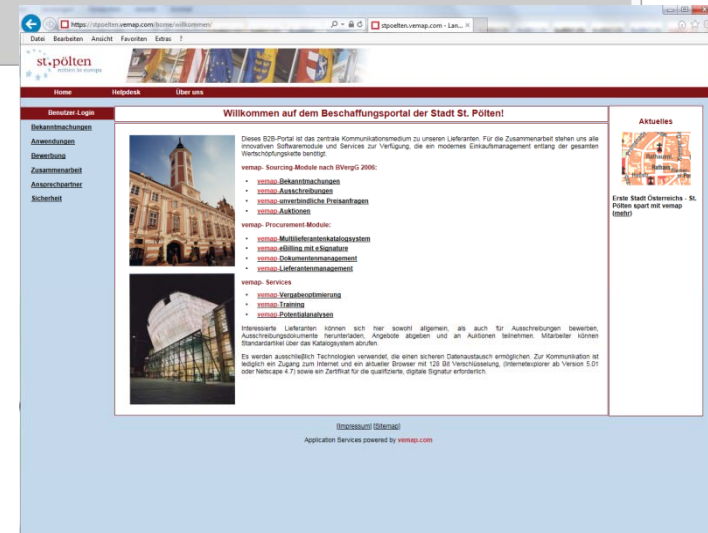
https://stpoelten.vemap.com/home/willkommen/
stpoelten.vemap.com - Lan...
Datei Bearbeiten Ansicht Favoriten Extras ?

st.pölten
mitten in europa

Home Helpdesk Über uns

Benutzer-Login
Bekanntmachungen
Anwendungen
Bewerbung
Zusammenarbeit
Ansprechpartner
Sicherheit

Willkommen auf dem Beschaffungsportal der Stadt St. Pölten!

Dieses B2B-Portal ist das zentrale Kommunikationsmedium zu unseren Lieferanten. Für die Zusammenarbeit stehen uns alle innovativen Softwaremodule und Services zur Verfügung, die ein modernes Einkaufsmanagement entlang der gesamten Wertschöpfungskette benötigt.

vemap- Sourcing-Module nach BVergG 2006:

- vemap-Bekanntmachungen
- vemap-Ausschreibungen
- vemap-unverbindliche Preisanfragen
- vemap-Auktionen

vemap- Procurement-Module:

- vemap-Multilieferantenkatalogsystem
- vemap-eBilling mit eSignature
- vemap-Dokumentenmanagement
- vemap-Lieferantenmanagement

vemap- Services

- vemap-Vergabeoptimierung
- vemap-Training
- vemap-Potentialanalysen

Interessierte Lieferanten können sich hier sowohl allgemein, als auch für Ausschreibungen bewerben, Ausschreibungsdokumente herunterladen, Angebote abgeben und an Auktionen teilnehmen. Mitarbeiter können Standardartikel über das Katalogsystem abrufen.

Es werden ausschließlich Technologien verwendet, die einen sicheren Datenaustausch ermöglichen. Zur Kommunikation ist lediglich ein Zugang zum Internet und ein aktueller Browser mit 128 Bit Verschlüsselung, (Internetexplorer ab Version 5.01 oder Netscape 4.7) sowie ein Zertifikat für die qualifizierte, digitale Signatur erforderlich.

Aktuelles

Erste Stadt Österreichs - St. Pölten spart mit vemap (mehr)

[Impressum] [Sitemap]

Application Services powered by vemap.com